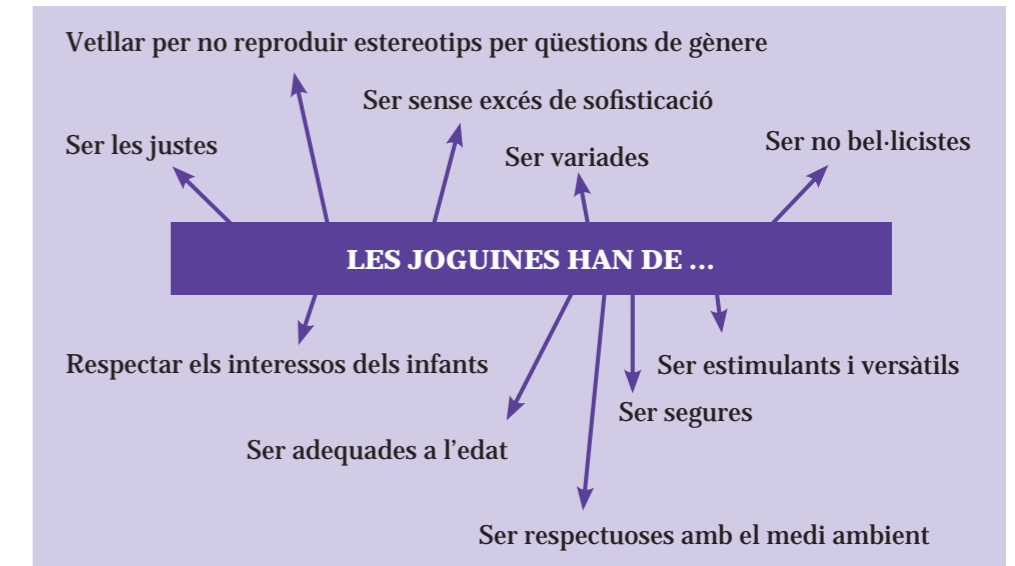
Vetllar per no reproduir estereotips per qüestions de gènere

Ser sense excés de sofisticació

Ser les justes

Ser variades

Ser no bel·licistes

LES JOGUINES HAN DE ...

Respectar els interessos dels infants

Ser estimulants i versàtils

Ser segures

Ser adequades a l'edat

Ser respectuoses amb el medi ambient